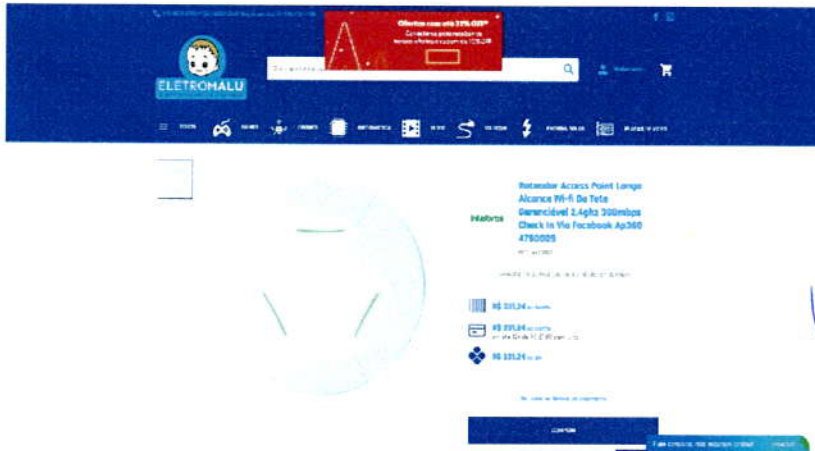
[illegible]

Ofertas com até 31% OFF
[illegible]

ELETROMALU

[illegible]

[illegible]

Roteador Access Point Longo Alcance Wi-fi De Teto Gerenciável 2,4ghz 300mbps Check In Via Facebook Ap360 4760009

Intelbras

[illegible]

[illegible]

R$ 331,24 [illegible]

R$ 331,24 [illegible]

R$ 331,24 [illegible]

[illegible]

COMPRAR

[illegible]